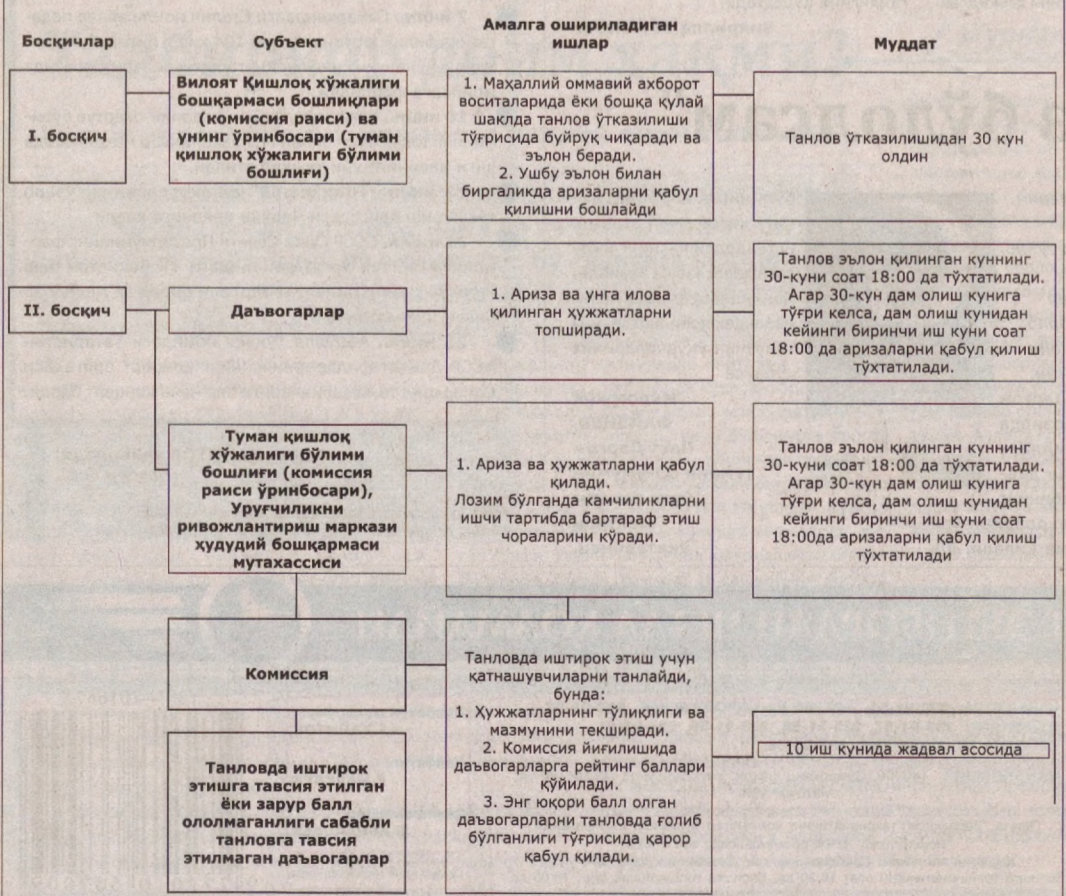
Босқичлар

Субъект

Амалга ошириладиган ишлар

Муддат

I. босқич

Вилоят Қишлоқ хўжалиги бошқармаси бошлиқлари (комиссия раиси) ва унинг ўринбосари (туман қишлоқ хўжалиги бўлими бошлиғи)

1. Маҳаллий оммавий ахборот воситаларида ёки бошқа қулай шаклда танлов ўтказилиши тўғрисида буйруқ чиқаради ва эълон беради.
2. Ушбу эълон билан биргаликда аризаларни қабул қилишни бошлайди

Танлов ўтказилишидан 30 кун олдин

II. босқич

Даъвогарлар

1. Ариза ва унга илова қилинган ҳужжатларни топширади.

Танлов эълон қилинган куннинг 30-куни соат 18:00 да тўхтатилади. Агар 30-кун дам олиш кунига тўғри келса, дам олиш кунидан кейинги биринчи иш куни соат 18:00 да аризаларни қабул қилиш тўхтатилади.

Туман қишлоқ хўжалиги бўлими бошлиғи (комиссия раиси ўринбосари), Уруғчиликни ривожлантириш маркази ҳудудий бошқармаси мутахассиси

1. Ариза ва ҳужжатларни қабул қилади.
Лозим бўлганда камчиликларни ишчи тартибда бартараф этиш чораларини кўради.

Танлов эълон қилинган куннинг 30-куни соат 18:00 да тўхтатилади. Агар 30-кун дам олиш кунига тўғри келса, дам олиш кунидан кейинги биринчи иш куни соат 18:00да аризаларни қабул қилиш тўхтатилади

Комиссия

Танловда иштирок этиш учун қатнашувчиларни танлайди, бунда:
1. Ҳужжатларнинг тўлиқлиги ва мазмунини текширади.
2. Комиссия йиғилишида даъвогарларга рейтинг баллари қўйилади.
3. Энг юқори балл олган даъвогарларни танловда ғолиб бўлганлиги тўғрисида қарор қабул қилади.

10 иш кунида жадвал асосида

Танловда иштирок этишга тавсия этилган ёки зарур балл ололмаганлиги сабабли танловга тавсия этилмаган даъвогарлар